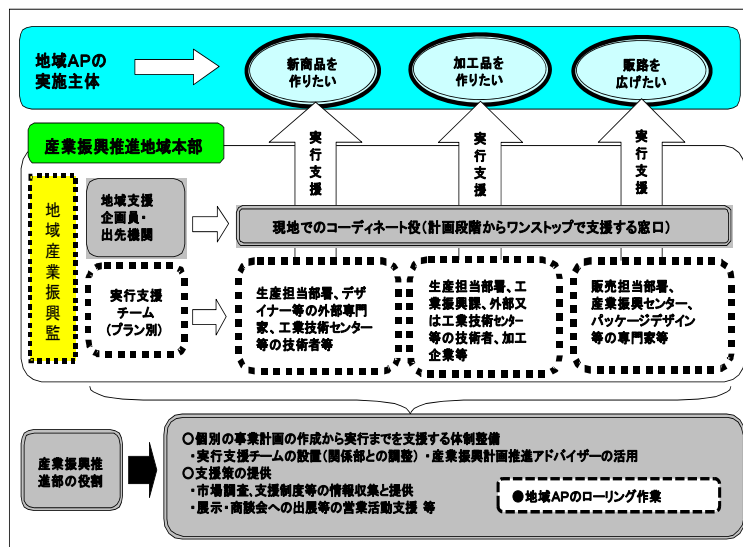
地域APの実施主体

新商品を作りたい

加工品を作りたい

販路を広げたい

産業振興推進地域本部

実行支援

実行支援

実行支援

地域産業振興監

地域支援企画員・出先機関

現地でのコーディネート役（計画段階からワンストップで支援する窓口）

実行支援チーム（プラン別）

生産担当部署、デザイナー等の外部専門家、工業技術センター等の技術者等

生産担当部署、工業振興課、外部又は工業技術センター等の技術者、加工企業等

販売担当部署、産業振興センター、パッケージデザイン等の専門家等

産業振興推進部の役割

○個別の事業計画の作成から実行までを支援する体制整備
・実行支援チームの設置（関係部との調整）・産業振興計画推進アドバイザーの活用
○支援等の提供
・市場調査、支援制度等の情報収集と提供
・展示・商談会への出展等の営業活動支援 等

●地域APのローリング作業